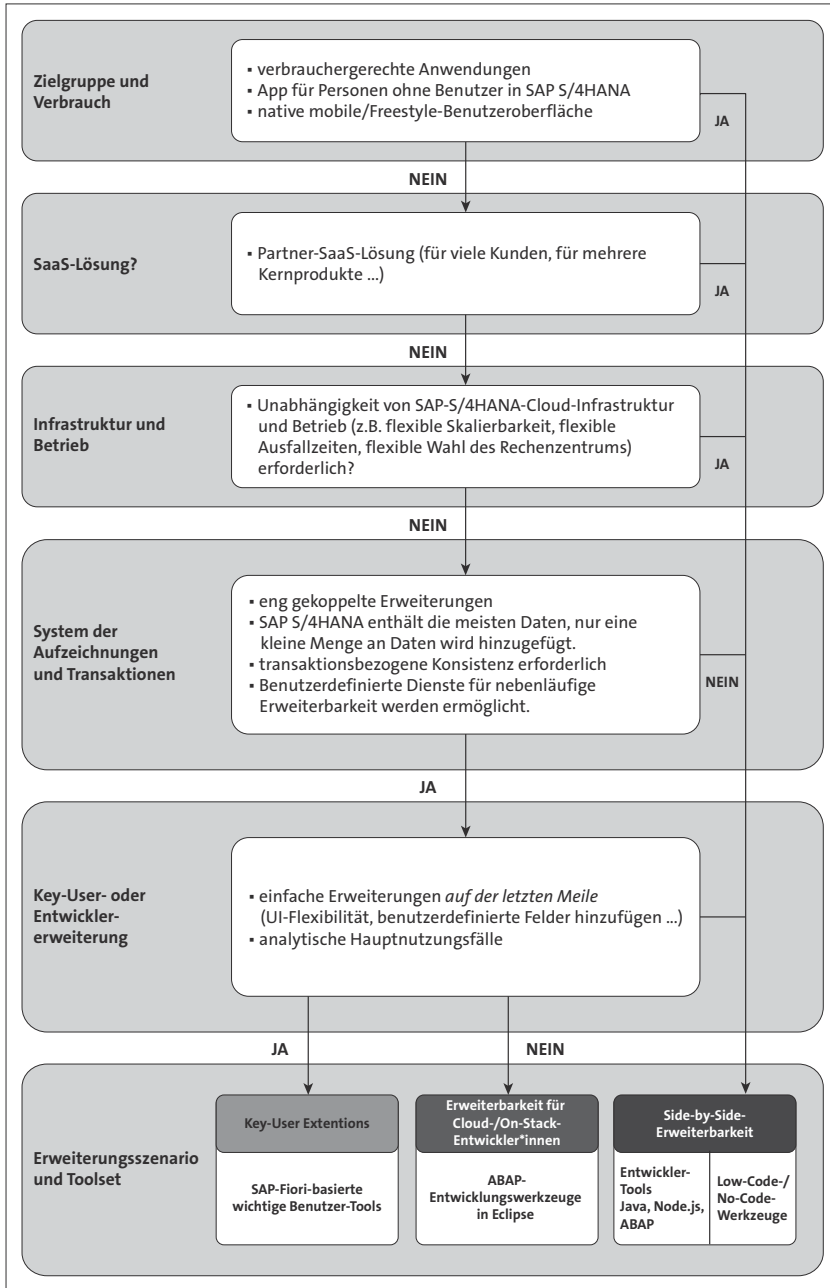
Zielgruppe und Verbrauch

▪ verbrauchergerechte Anwendungen
▪ App für Personen ohne Benutzer in SAP S/4HANA
▪ native mobile/Freestyle-Benutzeroberfläche

JA

NEIN

SaaS-Lösung?

▪ Partner-SaaS-Lösung (für viele Kunden, für mehrere Kernprodukte ...)

JA

NEIN

Infrastruktur und Betrieb

▪ Unabhängigkeit von SAP-S/4HANA-Cloud-Infrastruktur und Betrieb (z.B. flexible Skalierbarkeit, flexible Ausfallzeiten, flexible Wahl des Rechenzentrums) erforderlich?

JA

NEIN

System der Aufzeichnungen und Transaktionen

▪ eng gekoppelte Erweiterungen
▪ SAP S/4HANA enthält die meisten Daten, nur eine kleine Menge an Daten wird hinzugefügt.
▪ transaktionsbezogene Konsistenz erforderlich
▪ Benutzerdefinierte Dienste für nebenläufige Erweiterbarkeit werden ermöglicht.

NEIN

JA

Key-User- oder Entwicklererweiterung

▪ einfache Erweiterungen *auf der letzten Meile* (UI-Flexibilität, benutzerdefinierte Felder hinzufügen ...)
▪ analytische Hauptnutzungsfälle

JA

NEIN

Erweiterungsszenario und Toolset

Key-User Extentions

SAP-Fiori-basierte wichtige Benutzer-Tools

Erweiterbarkeit für Cloud-/On-Stack-Entwickler*innen

ABAP-Entwicklungswerkzeuge in Eclipse

Side-by-Side-Erweiterbarkeit

Entwickler-Tools Java, Node.js, ABAP

Low-Code-/No-Code-Werkzeuge